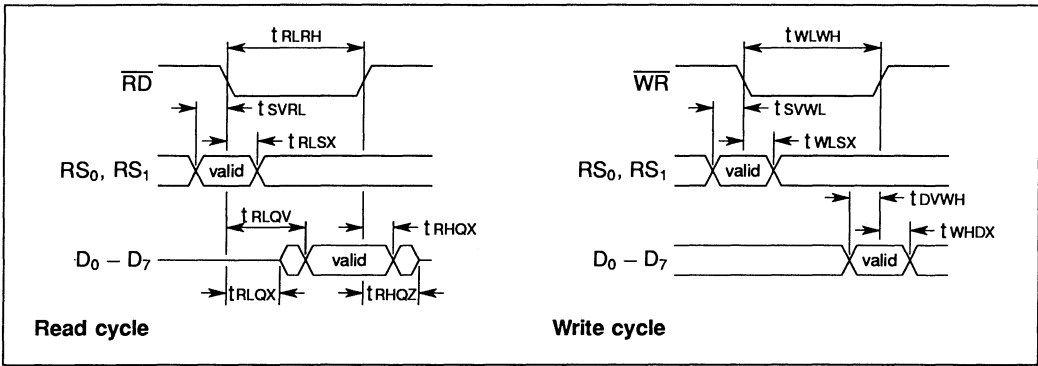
$t_{RLRH}$
$\overline{RD}$
$t_{SVRL}$
$t_{RLSX}$
$RS_0$, $RS_1$
valid
$t_{RLQV}$
$t_{RHQX}$
$D_0 - D_7$
valid
$t_{RLQX}$
$t_{RHQZ}$
Read cycle

$t_{WLWH}$
$\overline{WR}$
$t_{SVWL}$
$t_{WLSX}$
$RS_0$, $RS_1$
valid
$t_{DVWH}$
$t_{WHDX}$
$D_0 - D_7$
valid
Write cycle